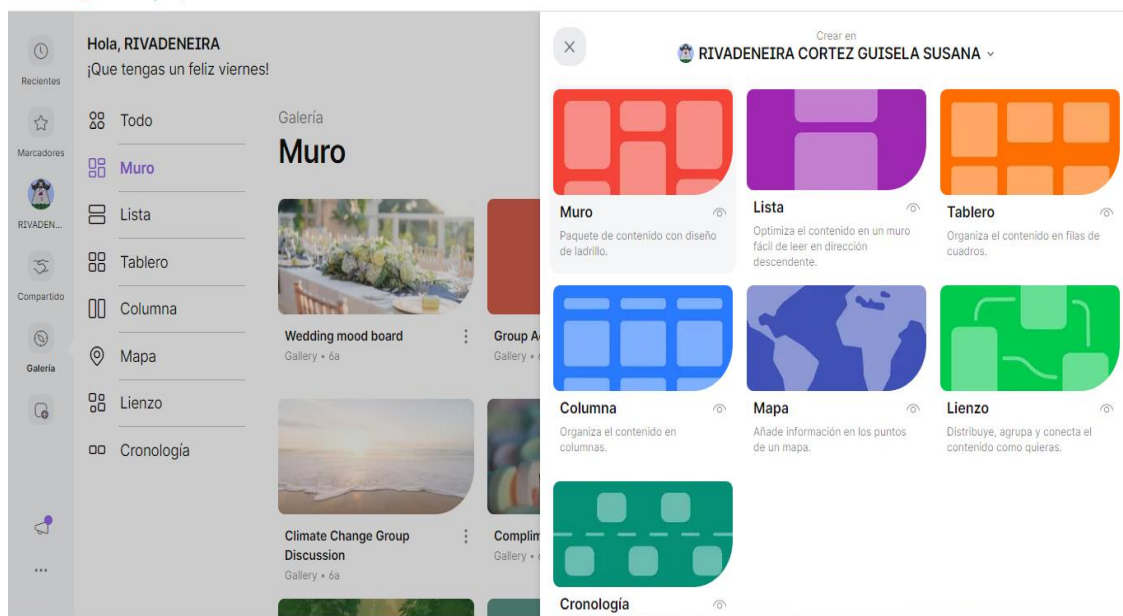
Recientes
Marcadores
RIVADEN...
Compartido
Galería

...

Hola, RIVADENEIRA
¡Que tengas un feliz viernes!

Todo
Muro
Lista
Tablero
Columna
Mapa
Lienzo
Cronología

Galería
Muro

Wedding mood board
Gallery • 6a

Group A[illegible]
Gallery • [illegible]

Climate Change Group Discussion
Gallery • 6a

Complim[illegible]
Gallery • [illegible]

Crear en
RIVADENEIRA CORTEZ GUISELA SUSANA

Muro
Paquete de contenido con diseño de ladrillo.

Lista
Optimiza el contenido en un muro fácil de leer en dirección descendente.

Tablero
Organiza el contenido en filas de cuadros.

Columna
Organiza el contenido en columnas.

Mapa
Añade información en los puntos de un mapa.

Lienzo
Distribuye, agrupa y conecta el contenido como quieras.

Cronología